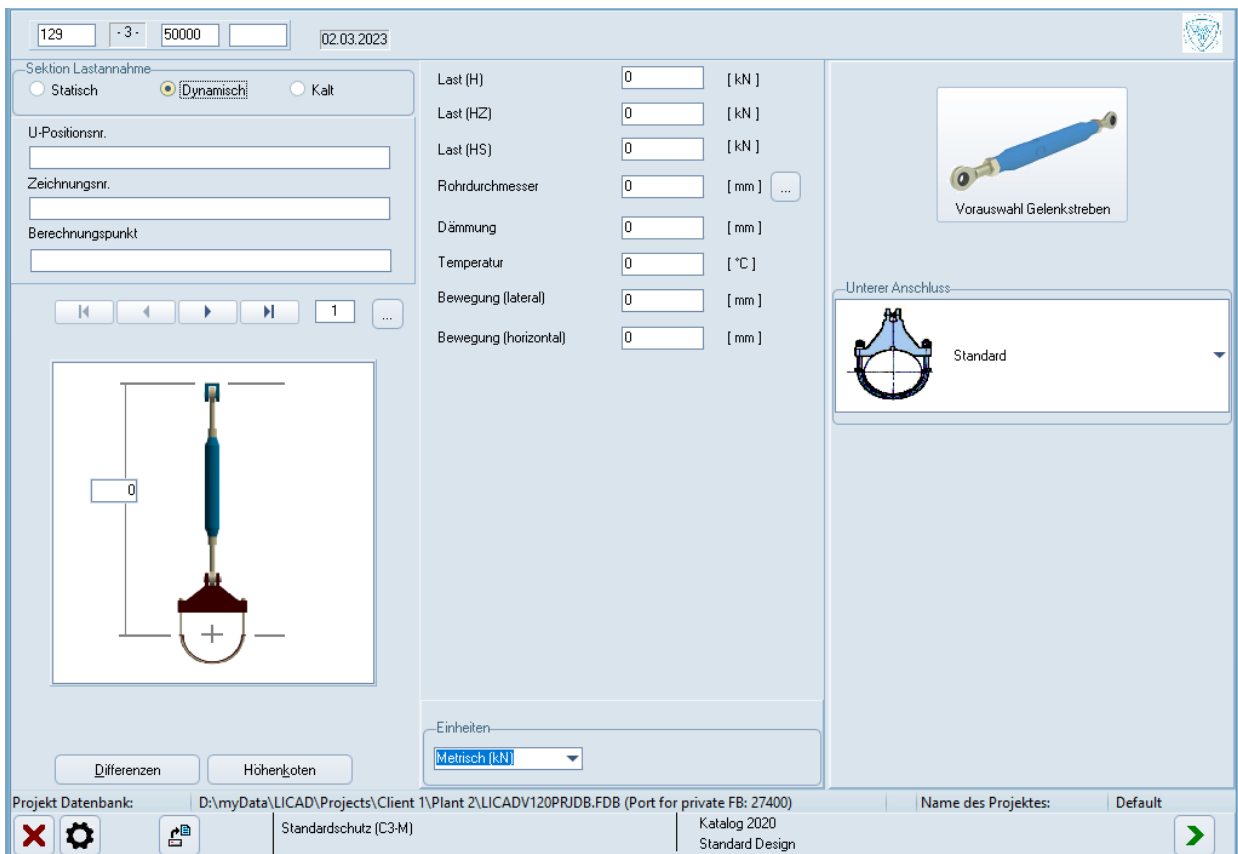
129 - 3 - 50000 02.03.2023

Sektion Lastannahme
Statisch
Dynamisch
Kalt

U-Positionsnr.

Zeichnungsnr.

Berechnungspunkt

1
...

0

Differenzen
Höhenkoten

Last (H) 0 [ kN ]
Last (HZ) 0 [ kN ]
Last (HS) 0 [ kN ]
Rohrdurchmesser 0 [ mm ] ...
Dämmung 0 [ mm ]
Temperatur 0 [ °C ]
Bewegung (lateral) 0 [ mm ]
Bewegung (horizontal) 0 [ mm ]

Einheiten
Metrisch (kN)

Vorauswahl Gelenkstreben

Unterer Anschluss
Standard

Projekt Datenbank: D:\myData\LICAD\Projects\Client 1\Plant 2\LICADV120PRJDB.FDB (Port for private FB: 27400) Name des Projektes: Default

Standardschutz (C3-M)
Katalog 2020
Standard Design